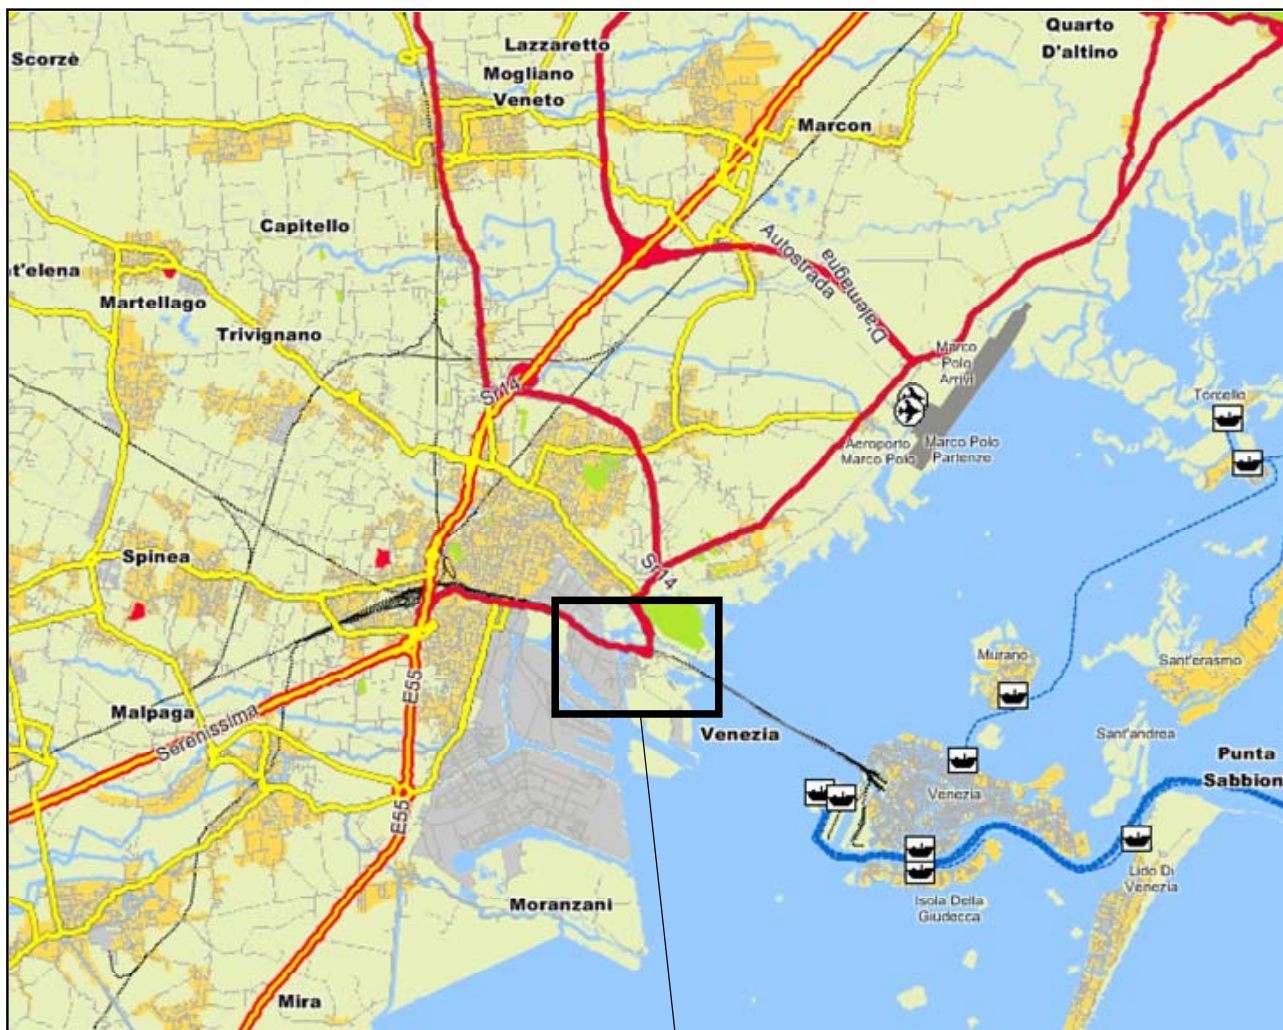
Scorzè
Lazzaretto
Mogliano
Veneto
Quarto
D'altino
Marcon
Capitello
t'elena
Martellago
Trivignano
Autostrada
D'alemagna
Marco
Polo
Arrivi
Aeroporto
Marco Polo
Marco Polo
Partenze
Torcello
Sr14
Sr14
Spinea
Malpaga
Serenissima
E55
E55
Murano
Sant'erasmo
Sant'andrea
Venezia
Punta
Sabbion
Venezia
Lido Di
Venezia
Isola Della
Giudecca
Moranzani
Mira